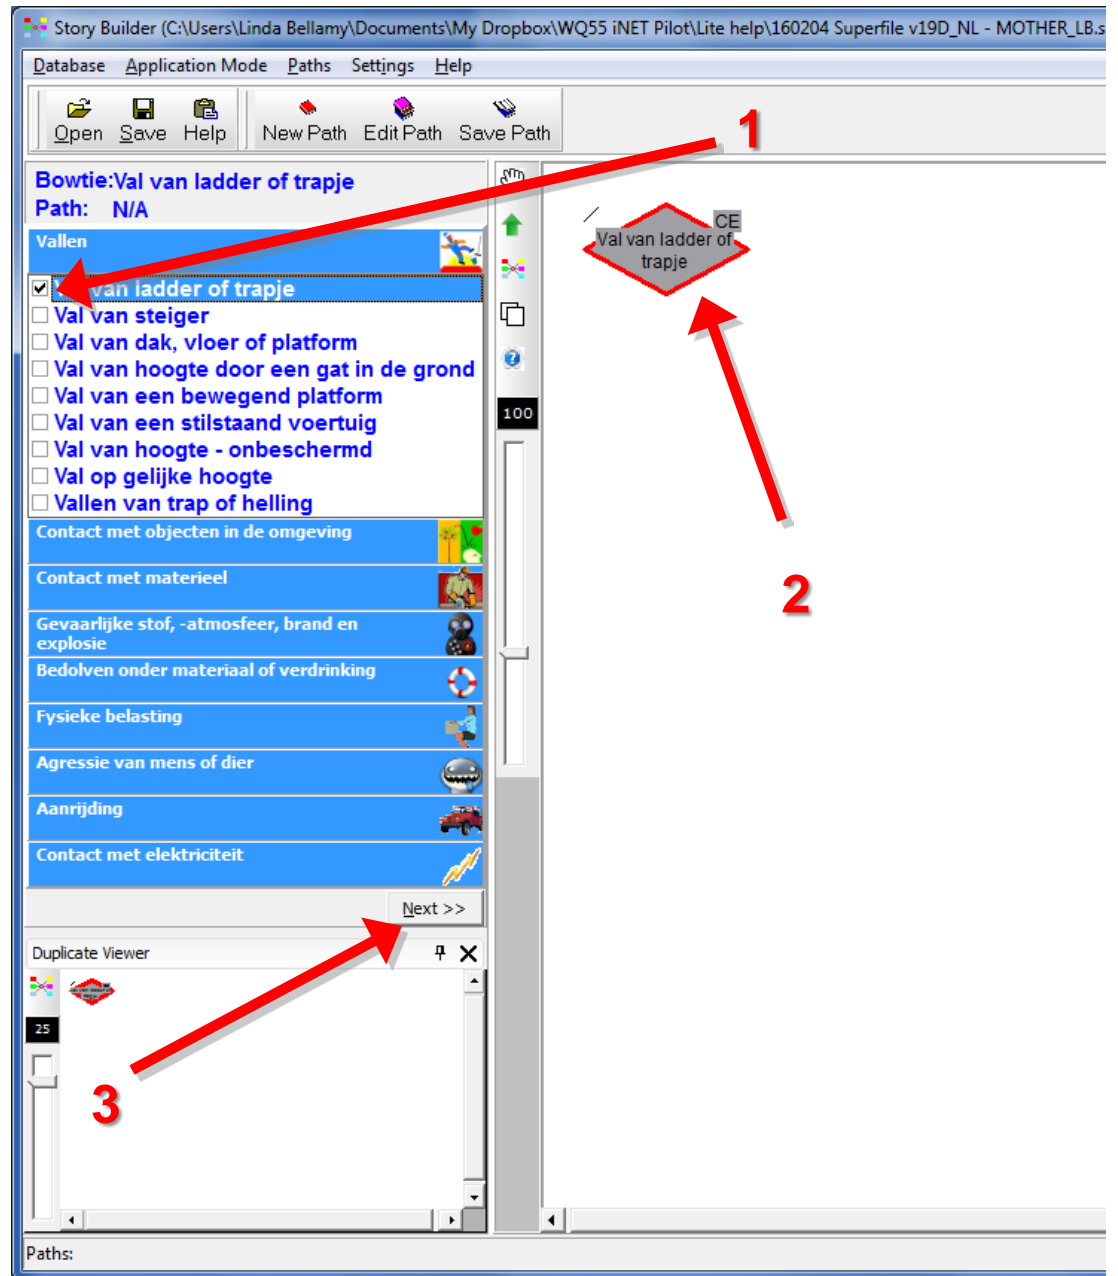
Story Builder (C:\Users\Linda Bellamy\Documents\My Dropbox\WQ55 iNET Pilot\Lite help\160204 Superfile v19D_NL - MOTHER_LB.s

Database Application Mode Paths Settings Help

Open Save Help New Path Edit Path Save Path

1

Bowtie:Val van ladder of trapje
Path: N/A

Vallen

Val van ladder of trapje
Val van steiger
Val van dak, vloer of platform
Val van hoogte door een gat in de grond
Val van een bewegend platform
Val van een stilstaand voertuig
Val van hoogte - onbeschermd
Val op gelijke hoogte
Vallen van trap of helling

Contact met objecten in de omgeving
Contact met materieel
Gevaarlijke stof, -atmosfeer, brand en explosie
Bedolven onder materiaal of verdrinking
Fysieke belasting
Agressie van mens of dier
Aanrijding
Contact met elektriciteit

Next >>

100

CE
Val van ladder of trapje

2

Duplicate Viewer

25

3

Paths: